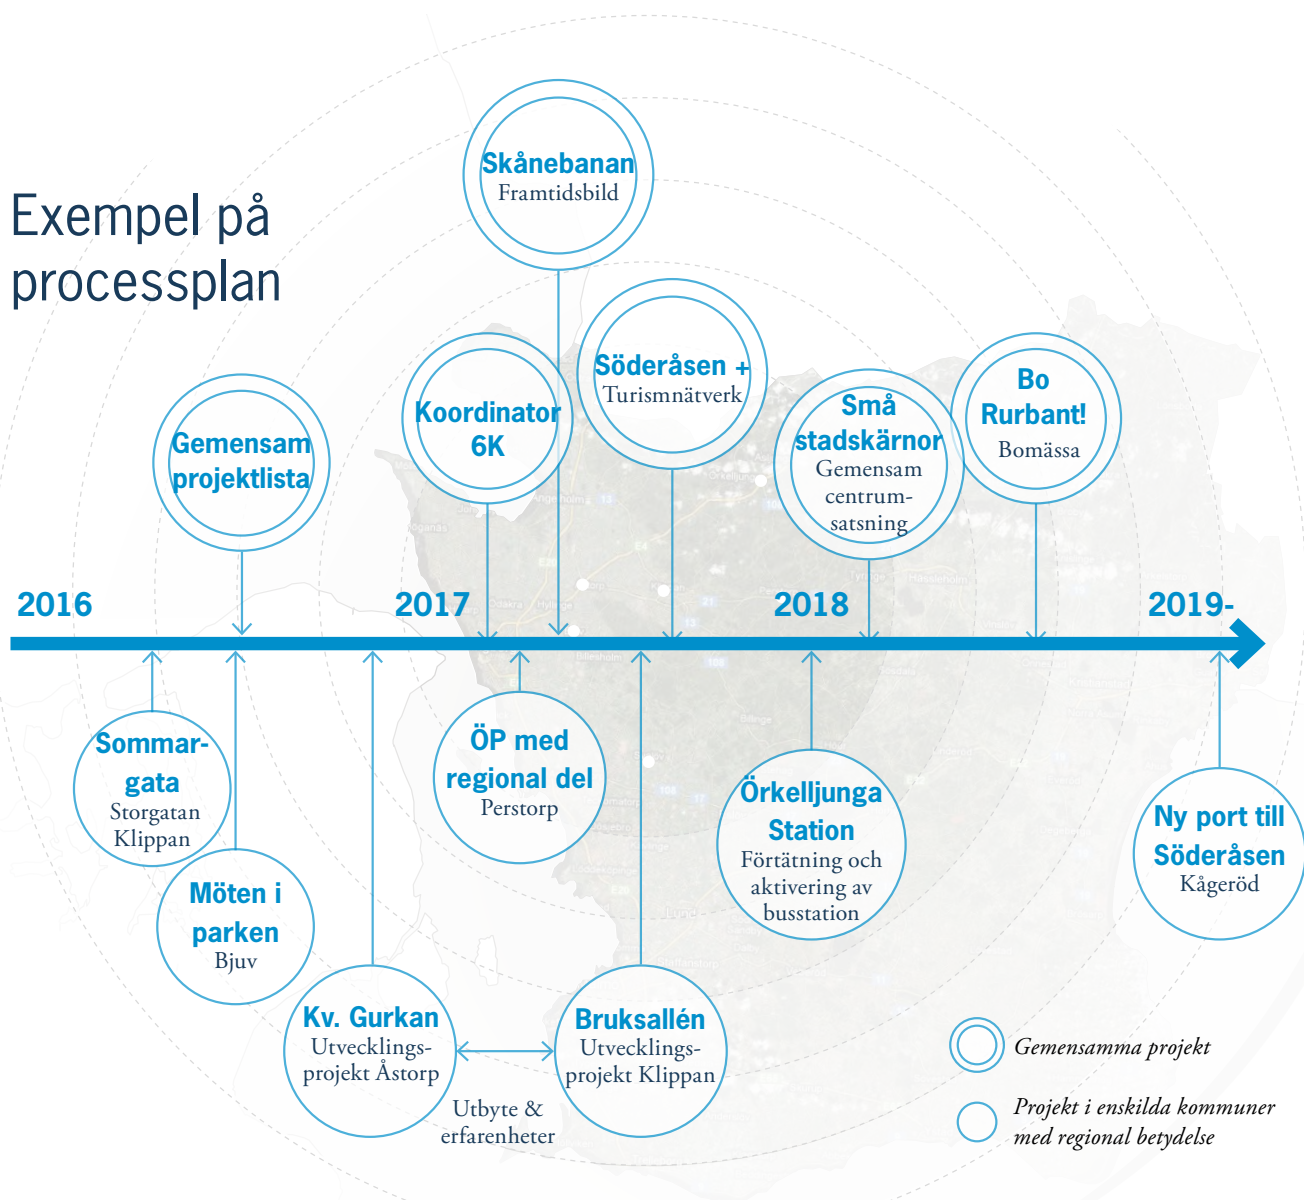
Exempel på processplan

Skånebanan
Framtidsbild

Söderåsen +
Turismnätverk

Koordinator 6K

Gemensam projektlista

Små stadskärnor
Gemensam centrumsatsning

Bo Rurbant!
Bomässa

2016

2017

2018

2019-

Sommargata
Storgatan Klippan

ÖP med regional del
Perstorp

Örkelljunga Station
Förtätning och aktivering av busstation

Ny port till Söderåsen
Kågeröd

Möten i parken
Bjuv

Kv. Gurkan
Utvecklingsprojekt Åstorp

Bruksallén
Utvecklingsprojekt Klippan

Utbyte & erfarenheter

Gemensamma projekt

Projekt i enskilda kommuner med regional betydelse